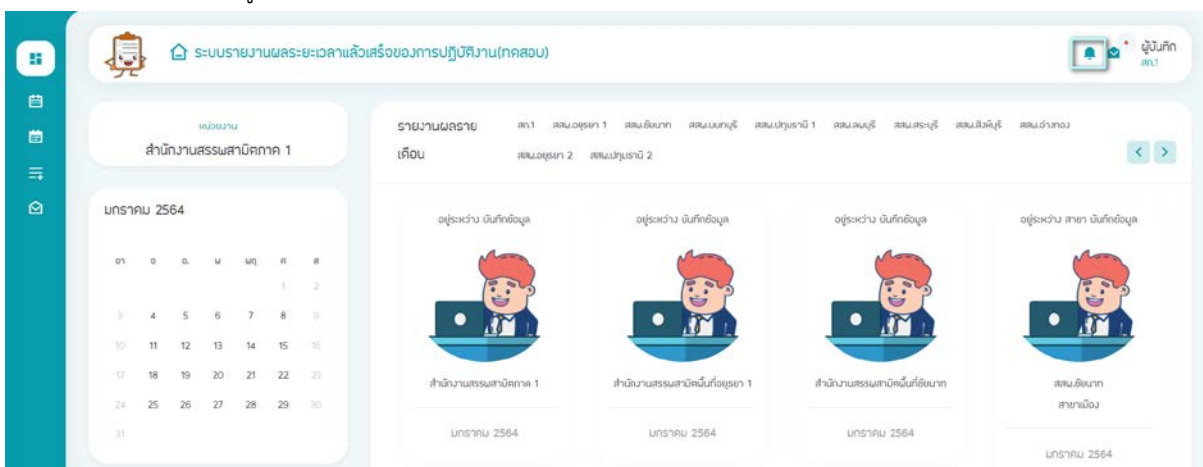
ระบบรายงานผลระยะเวลาแล้วเสร็จของการปฏิบัติงาน(ทดสอบ)

ผู้บันทึก
สภ.1

หน่วยงาน
สำนักงานสรรพสามิตภาค 1

รายงานผลราย เดือน

สภ.1 สสพ.อยุธยา 1 สสพ.ชัยนาท สสพ.นนทบุรี สสพ.ปทุมธานี 1 สสพ.ลพบุรี สสพ.สระบุรี สสพ.สิงห์บุรี สสพ.อ่างทอง สสพ.อยุธยา 2 สสพ.ปทุมธานี 2

มกราคม 2564

| อา | จ | อ. | พ | พฤ | ศ | ส |
|---|---|---|---|---|---|---|
| | | | | | 1 | 2 |
| 3 | 4 | 5 | 6 | 7 | 8 | 9 |
| 10 | 11 | 12 | 13 | 14 | 15 | 16 |
| 17 | 18 | 19 | 20 | 21 | 22 | 23 |
| 24 | 25 | 26 | 27 | 28 | 29 | 30 |
| 31 | | | | | | |

อยู่ระหว่าง บันทึกข้อมูล
สำนักงานสรรพสามิตภาค 1
มกราคม 2564

อยู่ระหว่าง บันทึกข้อมูล
สำนักงานสรรพสามิตพื้นที่อยุธยา 1
มกราคม 2564

อยู่ระหว่าง บันทึกข้อมูล
สำนักงานสรรพสามิตพื้นที่ชัยนาท
มกราคม 2564

อยู่ระหว่าง สาขา บันทึกข้อมูล
สสพ.ชัยนาท
สาขาเมือง
มกราคม 2564